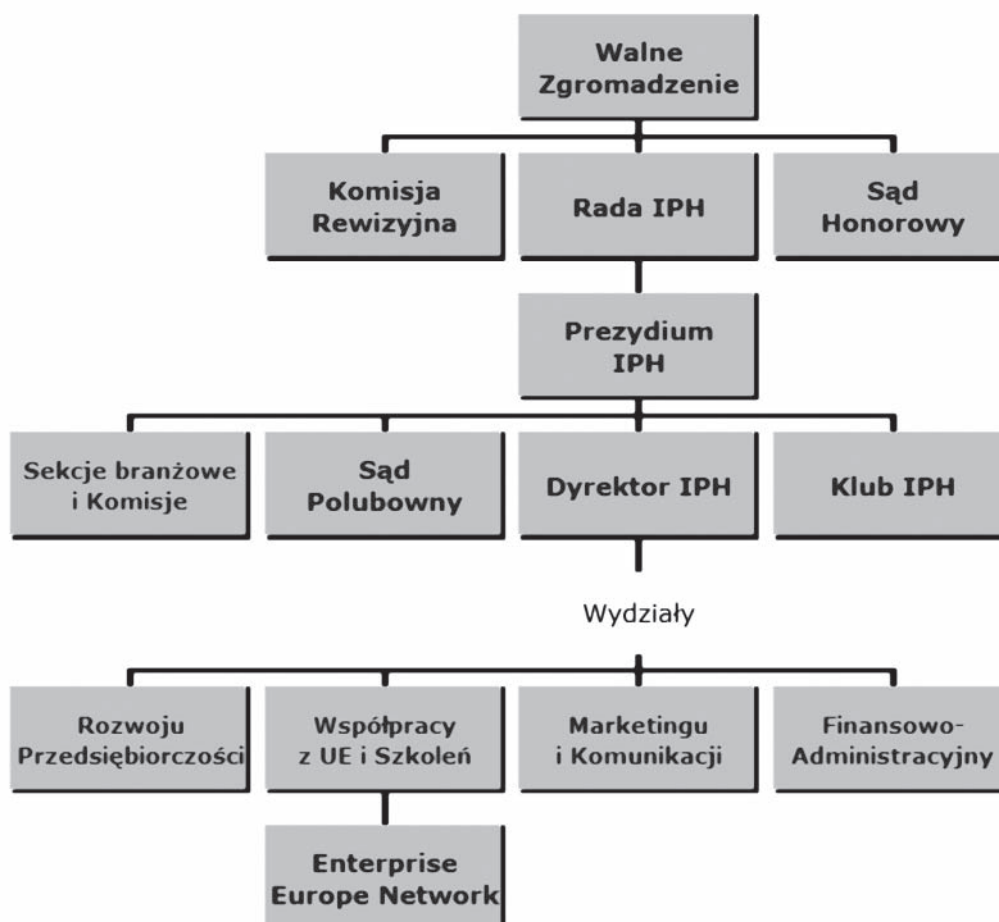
Walne Zgromadzenie

Komisja Rewizyjna

Rada IPH

Sąd Honorowy

Prezydium IPH

Sekcje branżowe i Komisje

Sąd Polubowny

Dyrektor IPH

Klub IPH

Wydziały

Rozwoju Przedsiębiorczości

Współpracy z UE i Szkoleń

Marketingu i Komunikacji

Finansowo-Administracyjny

Enterprise Europe Network